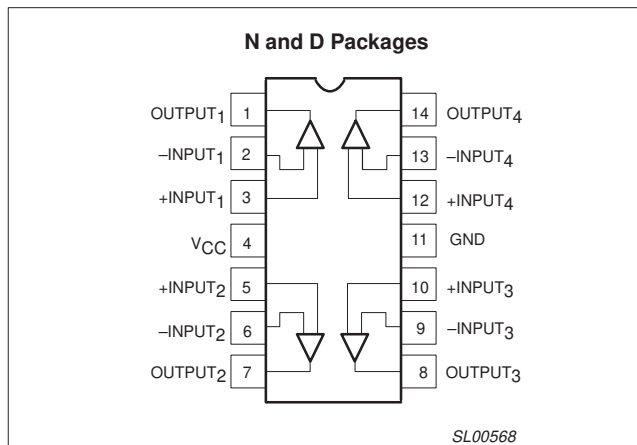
N and D Packages

OUTPUT$_1$ 1
–INPUT$_1$ 2
+INPUT$_1$ 3
V$_{CC}$ 4
+INPUT$_2$ 5
–INPUT$_2$ 6
OUTPUT$_2$ 7

14 OUTPUT$_4$
13 –INPUT$_4$
12 +INPUT$_4$
11 GND
10 +INPUT$_3$
9 –INPUT$_3$
8 OUTPUT$_3$

SL00568